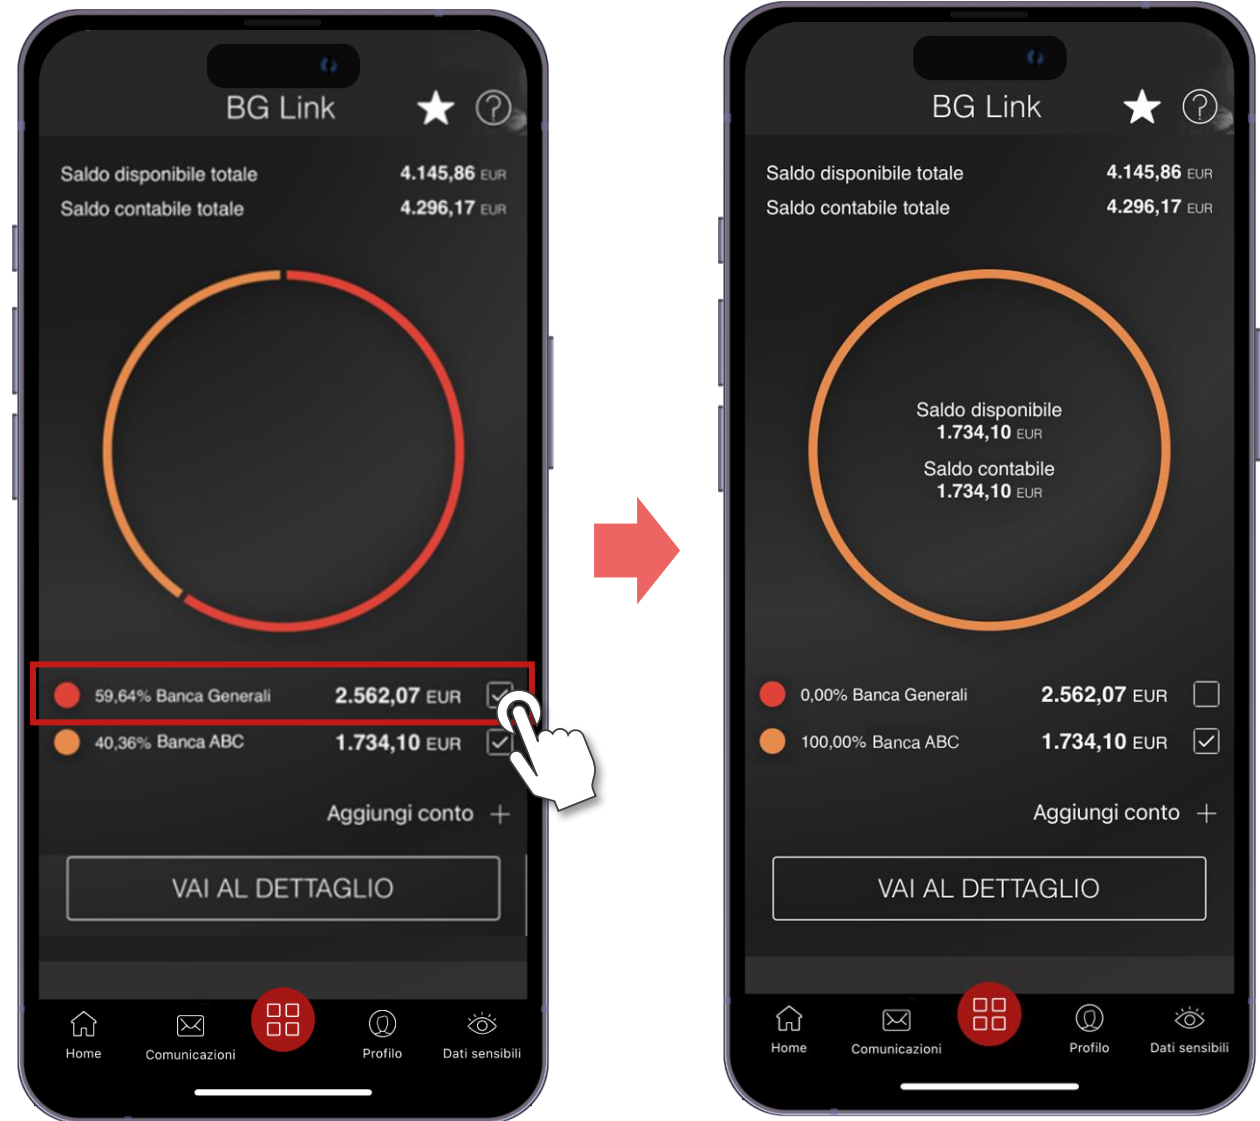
BG Link

Saldo disponibile totale 4.145,86 EUR
Saldo contabile totale 4.296,17 EUR

59,64% Banca Generali 2.562,07 EUR
40,36% Banca ABC 1.734,10 EUR

Aggiungi conto +

VAI AL DETTAGLIO

Home Comunicazioni Profilo Dati sensibili

BG Link

Saldo disponibile totale 4.145,86 EUR
Saldo contabile totale 4.296,17 EUR

Saldo disponibile
1.734,10 EUR
Saldo contabile
1.734,10 EUR

0,00% Banca Generali 2.562,07 EUR
100,00% Banca ABC 1.734,10 EUR

Aggiungi conto +

VAI AL DETTAGLIO

Home Comunicazioni Profilo Dati sensibili